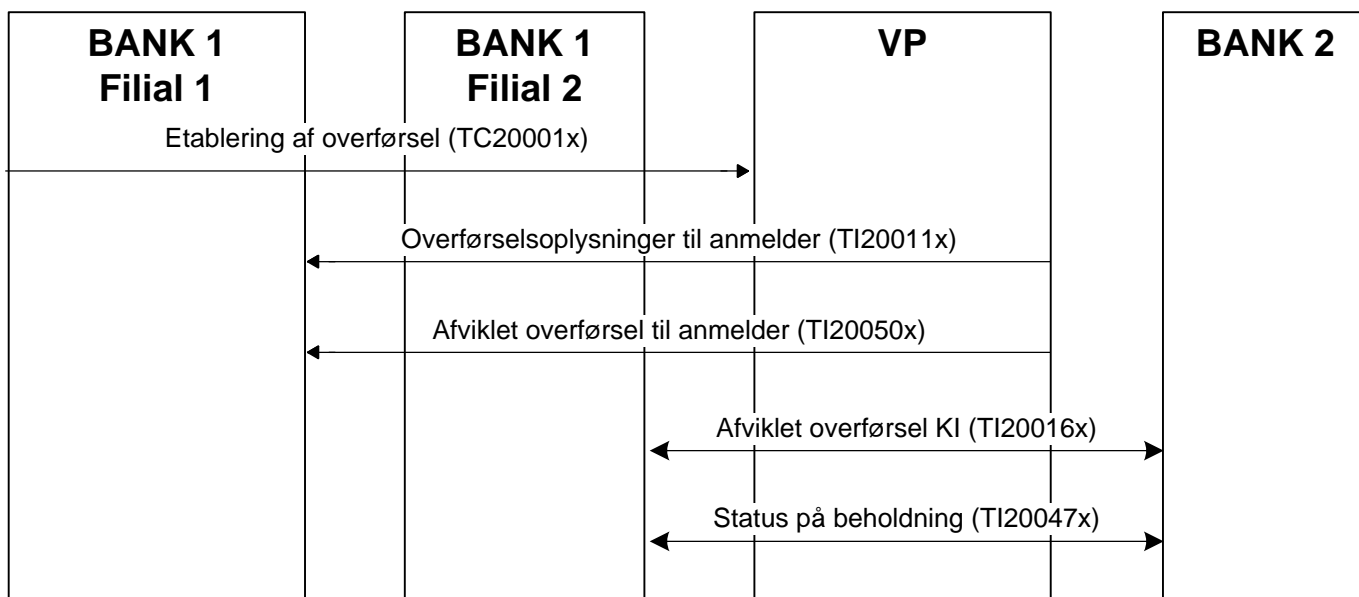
BANK 1
Filial 1

BANK 1
Filial 2

VP

BANK 2

Etablering af overførsel (TC20001x)

Overførselsoplysninger til anmelder (TI20011x)

Afviklet overførsel til anmelder (TI20050x)

Afviklet overførsel KI (TI20016x)

Status på beholdning (TI20047x)